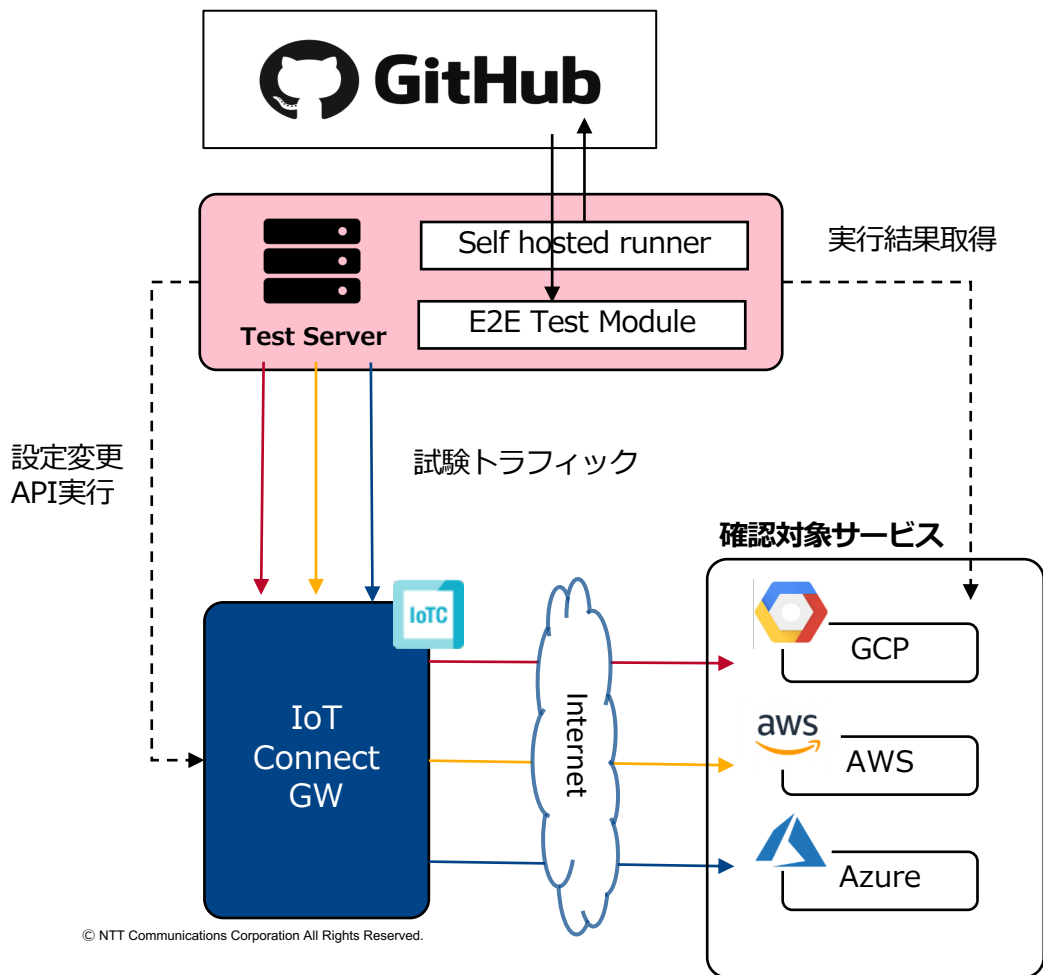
GitHub

Self hosted runner

実行結果取得

Test Server

E2E Test Module

設定変更
API実行

試験トラフィック

確認対象サービス

IoTC

IoT
Connect
GW

Internet

GCP

aws

AWS

Azure

© NTT Communications Corporation All Rights Reserved.